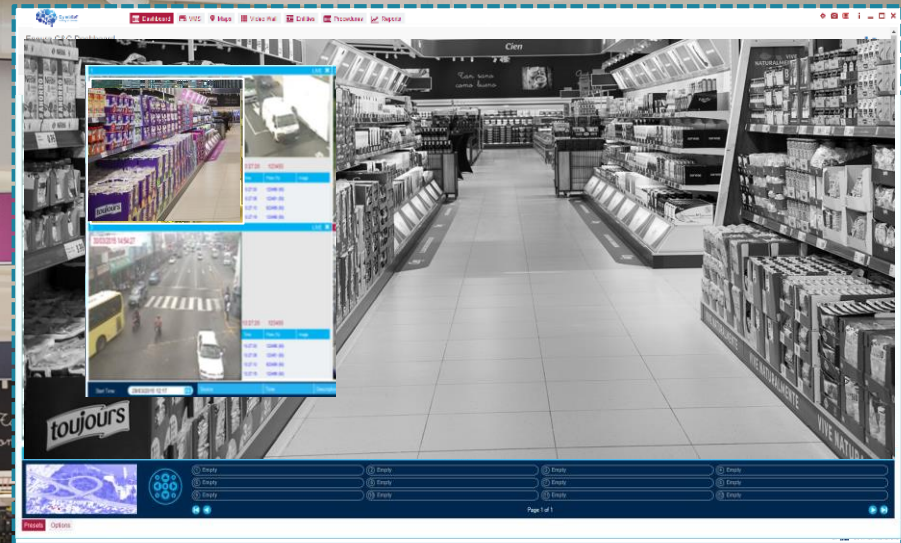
Dashboard VMS Maps Video Wall Entities Procedures Reports

Cien

LIVE

LIVE

toujours

1 Empty
2 Empty
3 Empty
4 Empty
5 Empty
6 Empty
7 Empty
8 Empty
9 Empty
10 Empty
11 Empty
12 Empty

Page 1 of 1

Presets Options